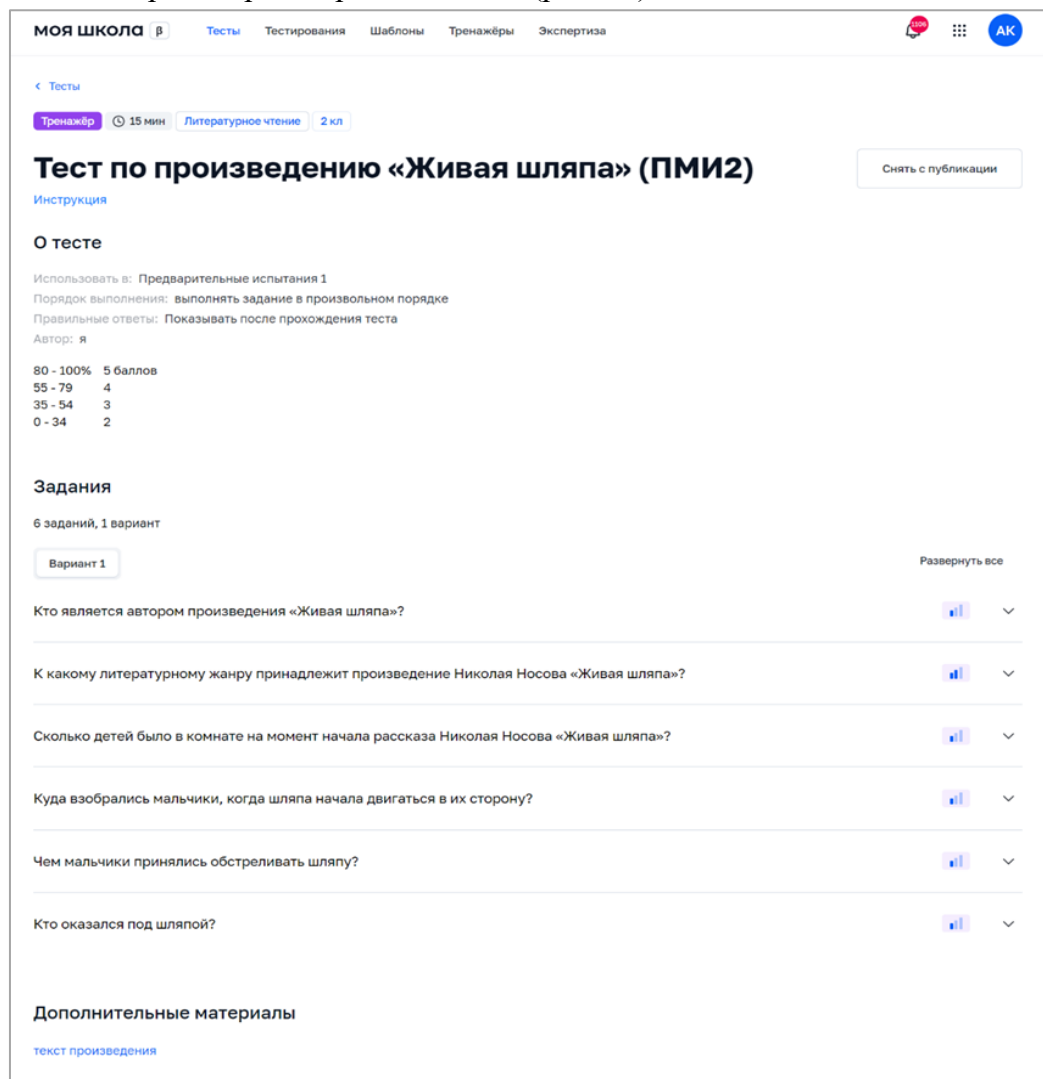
моя школа β Тесты Тестирования Шаблоны Тренажёры Экспертиза 1006 АК

‹ Тесты

Тренажёр 15 мин Литературное чтение 2 кл

Тест по произведению «Живая шляпа» (ПМИ2)

Снять с публикации

Инструкция

О тесте

Использовать в: Предварительные испытания 1
Порядок выполнения: выполнять задание в произвольном порядке
Правильные ответы: Показывать после прохождения теста
Автор: я

80 - 100% 5 баллов
55 - 79 4
35 - 54 3
0 - 34 2

Задания

6 заданий, 1 вариант

Вариант 1

Развернуть все

Кто является автором произведения «Живая шляпа»?

К какому литературному жанру принадлежит произведение Николая Носова «Живая шляпа»?

Сколько детей было в комнате на момент начала рассказа Николая Носова «Живая шляпа»?

Куда взобрались мальчики, когда шляпа начала двигаться в их сторону?

Чем мальчики принялись обстреливать шляпу?

Кто оказался под шляпой?

Дополнительные материалы

текст произведения